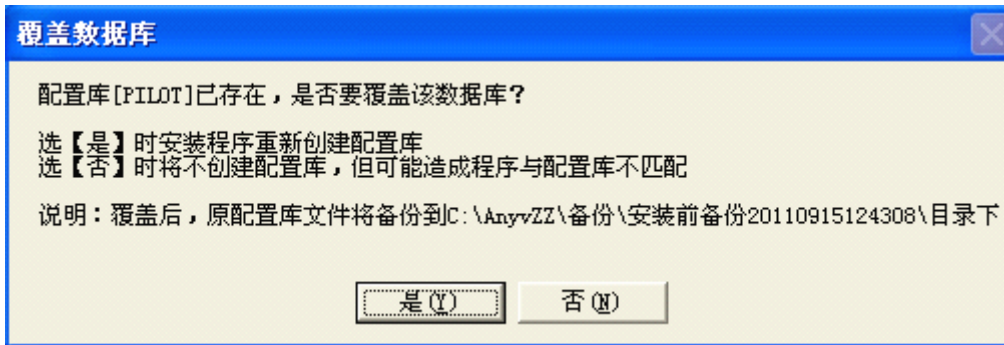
覆盖数据库

配置库[PILOT]已存在，是否要覆盖该数据库？

选【是】时安装程序重新创建配置库
选【否】时将不创建配置库，但可能造成程序与配置库不匹配

说明：覆盖后，原配置库文件将备份到C:\AnyvZZ\备份\安装前备份20110915124308\目录下

是(Y)　否(N)